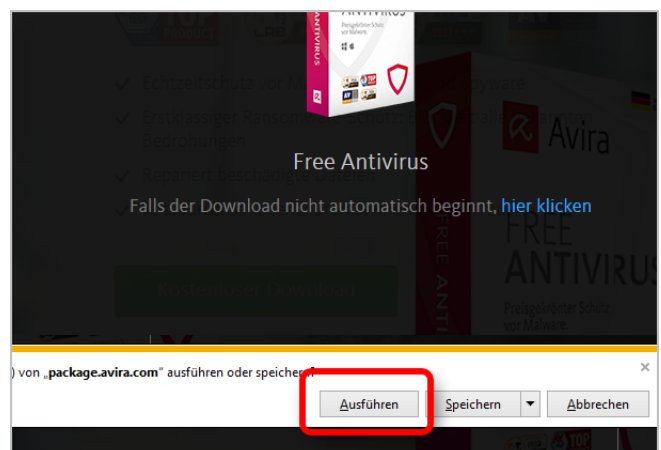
ANTIVIRUS

Preisgekrönter Schutz vor Malware

Free Antivirus

Falls der Download nicht automatisch beginnt, hier klicken

Avira

FREE ANTIVIRUS

Preisgekrönter Schutz vor Malware

) von „package.avira.com" ausführen oder speicher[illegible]

×

Ausführen

Speichern

Abbrechen